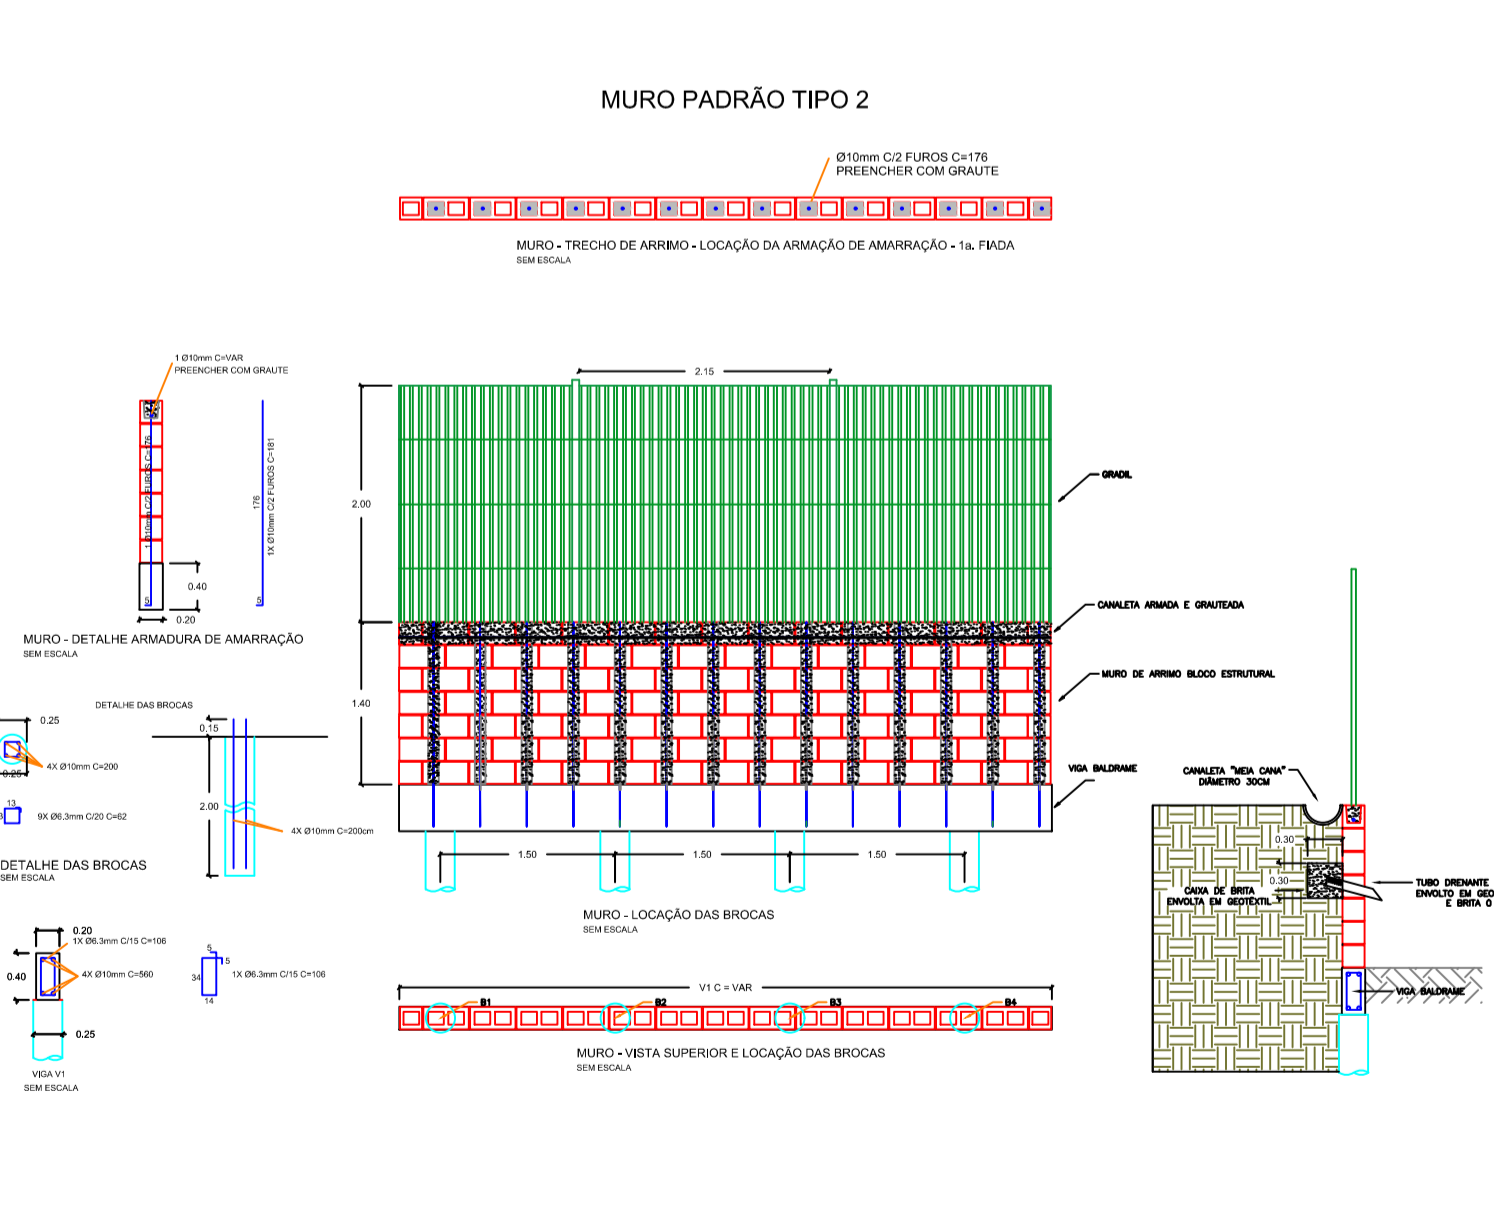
MURO PADRÃO TIPO 2

Ø10mm C/2 FUROS C=176
PREENCHER COM GRAUTE

MURO - TRECHO DE ARRIMO - LOCAÇÃO DA ARMAÇÃO DE AMARRAÇÃO - 1a. FIADA
SEM ESCALA

1 Ø10mm C=VAR
PREENCHER COM GRAUTE

1 Ø10mm C/2 FUROS C=176

176
1X Ø10mm C/2 FUROS C=181

5

0.40

0.20

MURO - DETALHE ARMADURA DE AMARRAÇÃO
SEM ESCALA

2.15

2.00

GRADIL

CANALETA ARMADA E GRAUTEADA

1.40

MURO DE ARRIMO BLOCO ESTRUTURAL

VIGA BALDRAME

DETALHE DAS BROCAS

0.25

0.15

4X Ø10mm C=200

0.25

13

9X Ø6.3mm C/20 C=62

2.00

4X Ø10mm C=200cm

DETALHE DAS BROCAS
SEM ESCALA

1.50   1.50   1.50

MURO - LOCAÇÃO DAS BROCAS
SEM ESCALA

0.20
1X Ø6.3mm C/15 C=106

0.40

4X Ø10mm C=560

5
5
34
14

1X Ø6.3mm C/15 C=106

0.25

VIGA V1
SEM ESCALA

V1 C = VAR

B1   B2   B3   B4

MURO - VISTA SUPERIOR E LOCAÇÃO DAS BROCAS
SEM ESCALA

CANALETA "MEIA CANA"
DIÂMETRO 30CM

0.30

0.30

CAIXA DE BRITA
ENVOLTA EM GEOTÊXTIL

TUBO DRENANTE
ENVOLTO EM GEO
E BRITA 0

VIGA BALDRAME